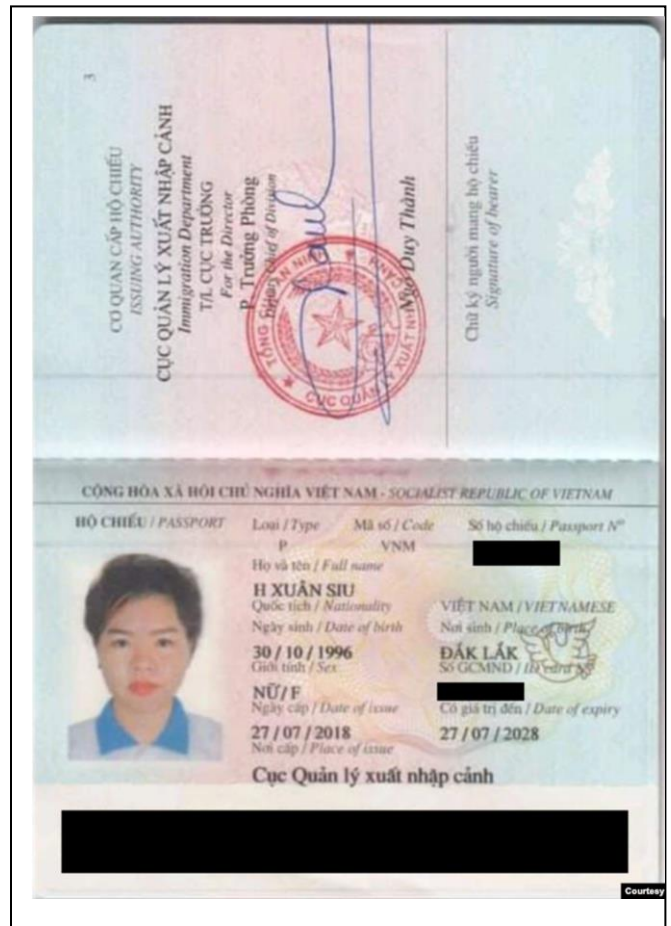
3

CƠ QUAN CẤP HỘ CHIẾU
ISSUING AUTHORITY
CỤC QUẢN LÝ XUẤT NHẬP CẢNH
Immigration Department
T/L CỤC TRƯỞNG
For the Director
P. Trưởng Phòng
Deputy Chief of Division

TỔNG CỤC AN NINH
CỤC QUẢN LÝ XUẤT NHẬP CẢNH

Ngô Duy Thành

Chữ ký người mang hộ chiếu
Signature of bearer

CỘNG HÒA XÃ HỘI CHỦ NGHĨA VIỆT NAM - SOCIALIST REPUBLIC OF VIETNAM

HỘ CHIẾU / PASSPORT
Loại / Type
P
Mã số / Code
VNM
Số hộ chiếu / Passport N°
Họ và tên / Full name
H XUÂN SIU
Quốc tịch / Nationality
VIỆT NAM / VIETNAMESE
Ngày sinh / Date of birth
30 / 10 / 1996
Nơi sinh / Place of birth
ĐẮK LẮK
Giới tính / Sex
NỮ / F
Số GCMND / ID card N°
Ngày cấp / Date of issue
27 / 07 / 2018
Có giá trị đến / Date of expiry
27 / 07 / 2028
Nơi cấp / Place of issue
Cục Quản lý xuất nhập cảnh

Courtesy